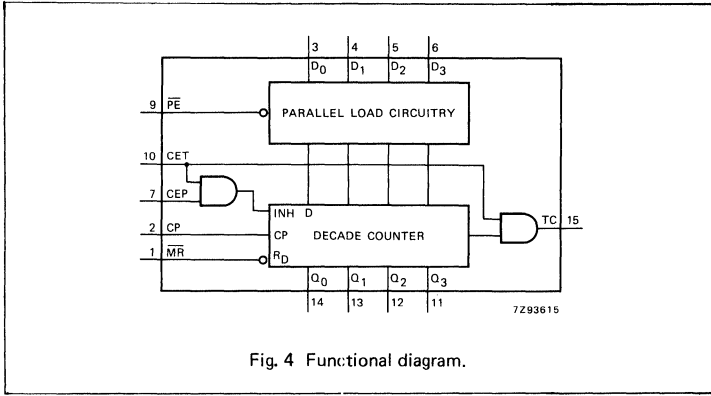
3 $D_0$
4 $D_1$
5 $D_2$
6 $D_3$

9 $\overline{PE}$

PARALLEL LOAD CIRCUITRY

10 CET

7 CEP

INH D

2 CP

CP

DECADE COUNTER

1 $\overline{MR}$

$R_D$

TC 15

$Q_0$ 14
$Q_1$ 13
$Q_2$ 12
$Q_3$ 11

7Z93615

Fig. 4 Functional diagram.